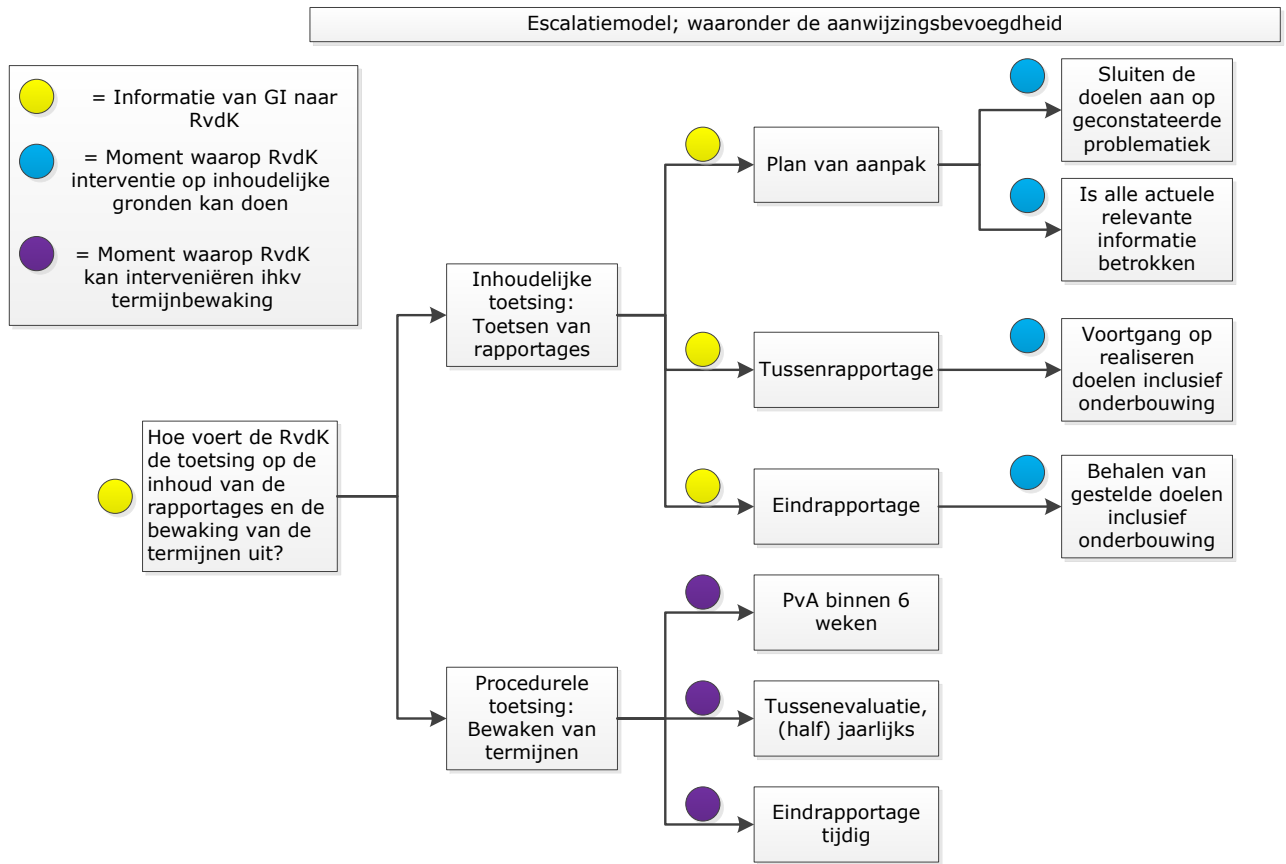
Escalatiemodel; waaronder de aanwijzingsbevoegdheid

= Informatie van GI naar RvdK

= Moment waarop RvdK interventie op inhoudelijke gronden kan doen

= Moment waarop RvdK kan interveniëren ihkv termijnbewaking

Hoe voert de RvdK de toetsing op de inhoud van de rapportages en de bewaking van de termijnen uit?

Inhoudelijke toetsing: Toetsen van rapportages

Procedurele toetsing: Bewaken van termijnen

Plan van aanpak

Tussenrapportage

Eindrapportage

Sluiten de doelen aan op geconstateerde problematiek

Is alle actuele relevante informatie betrokken

Voortgang op realiseren doelen inclusief onderbouwing

Behalen van gestelde doelen inclusief onderbouwing

PvA binnen 6 weken

Tussenevaluatie, (half) jaarlijks

Eindrapportage tijdig